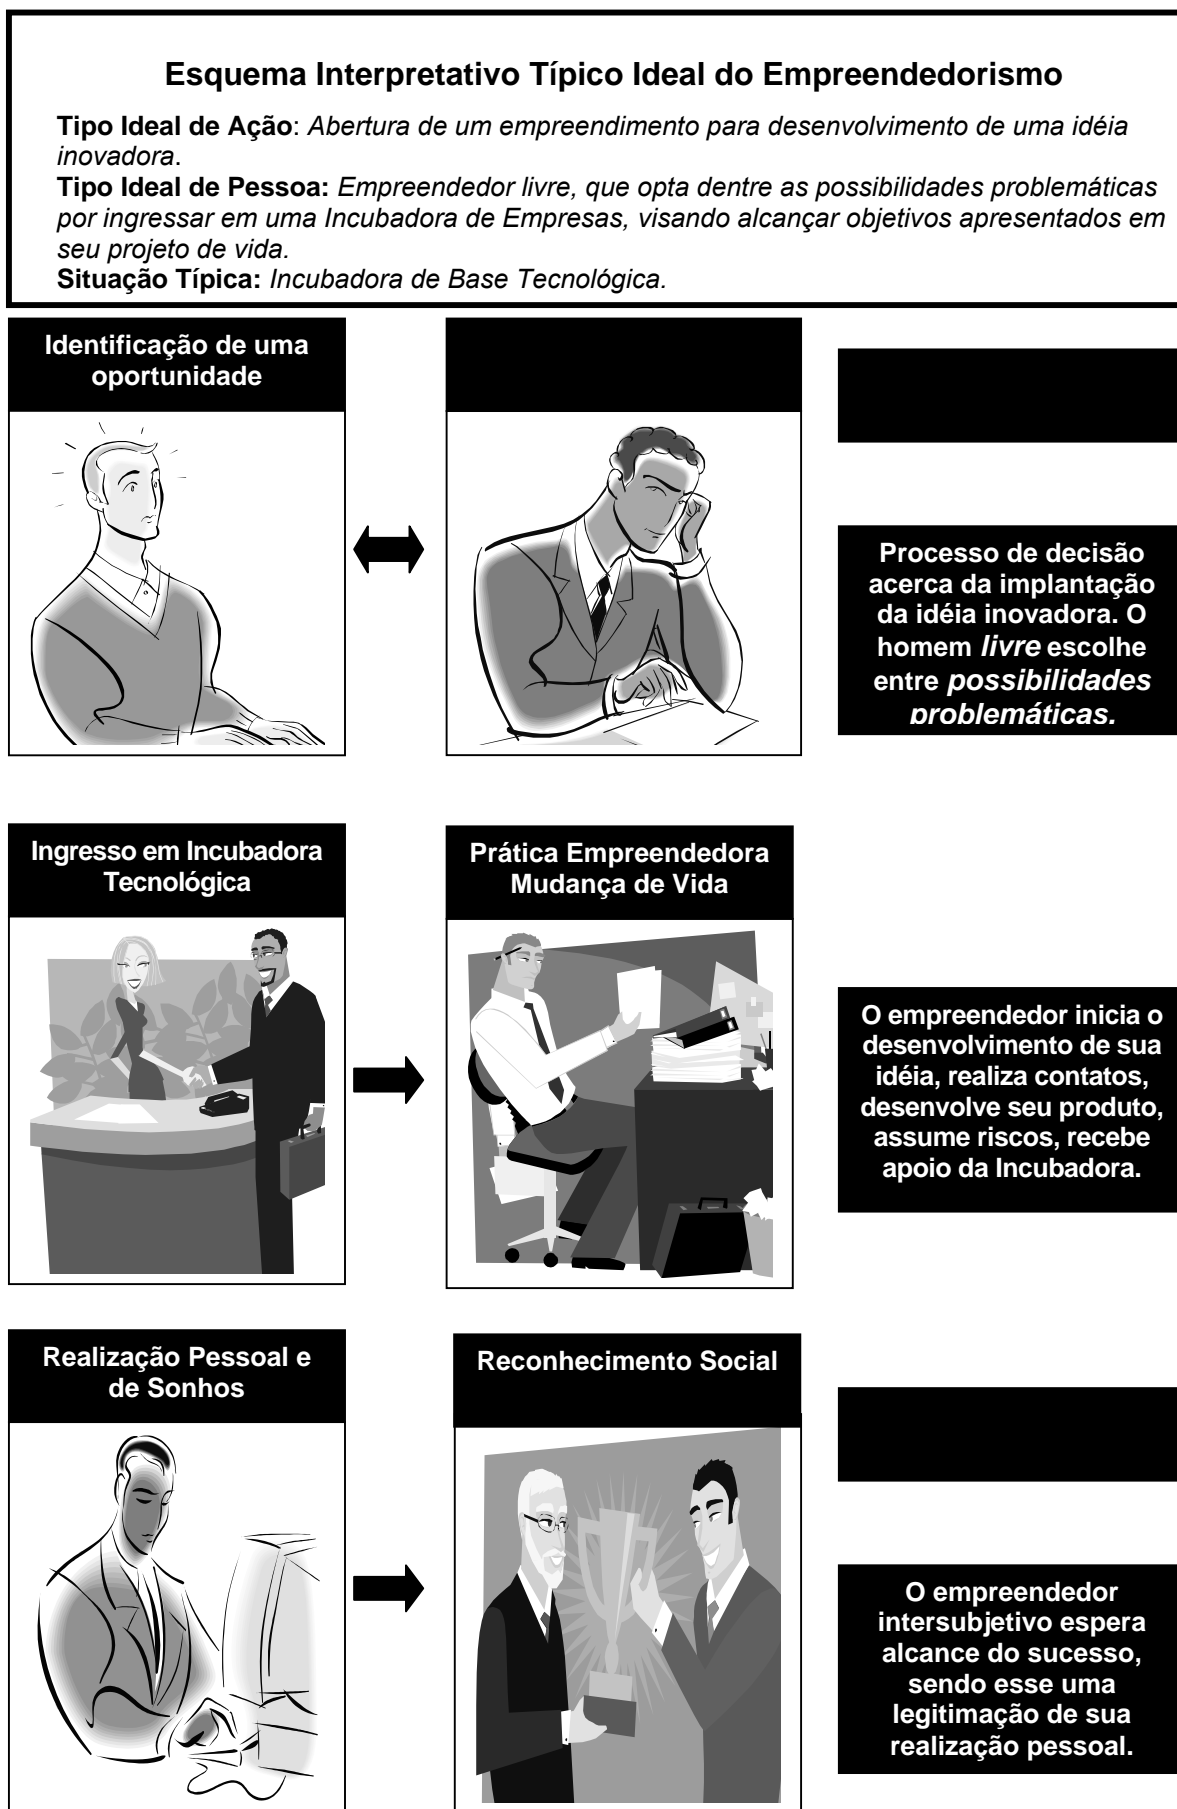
Esquema Interpretativo Típico Ideal do Empreendedorismo

**Tipo Ideal de Ação**: *Abertura de um empreendimento para desenvolvimento de uma idéia inovadora*.
**Tipo Ideal de Pessoa:** *Empreendedor livre, que opta dentre as possibilidades problemáticas por ingressar em uma Incubadora de Empresas, visando alcançar objetivos apresentados em seu projeto de vida.*
**Situação Típica:** *Incubadora de Base Tecnológica.*

Identificação de uma oportunidade

Processo de decisão acerca da implantação da idéia inovadora. O homem *livre* escolhe entre *possibilidades problemáticas.*

Ingresso em Incubadora Tecnológica

Prática Empreendedora Mudança de Vida

O empreendedor inicia o desenvolvimento de sua idéia, realiza contatos, desenvolve seu produto, assume riscos, recebe apoio da Incubadora.

Realização Pessoal e de Sonhos

Reconhecimento Social

O empreendedor intersubjetivo espera alcance do sucesso, sendo esse uma legitimação de sua realização pessoal.